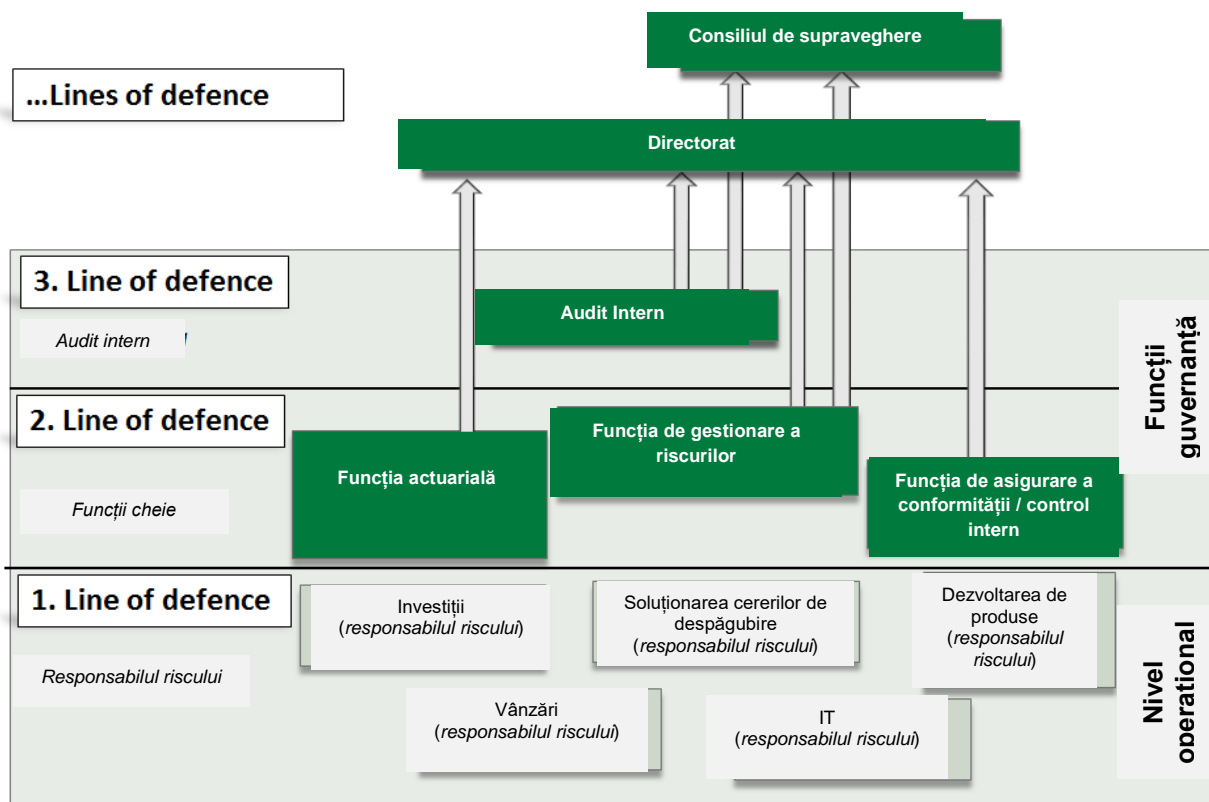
Consiliul de supraveghere

...Lines of defence

Directorat

3. Line of defence

Audit intern

Audit Intern

2. Line of defence

Funcții cheie

Funcția actuarială

Funcția de gestionare a riscurilor

Funcția de asigurare a conformității / control intern

Funcții guvernanță

1. Line of defence

Responsabilul riscului

Investiții (*responsabilul riscului*)

Soluționarea cererilor de despăgubire (*responsabilul riscului*)

Dezvoltarea de produse (*responsabilul riscului*)

Vânzări (*responsabilul riscului*)

IT (*responsabilul riscului*)

Nivel operational